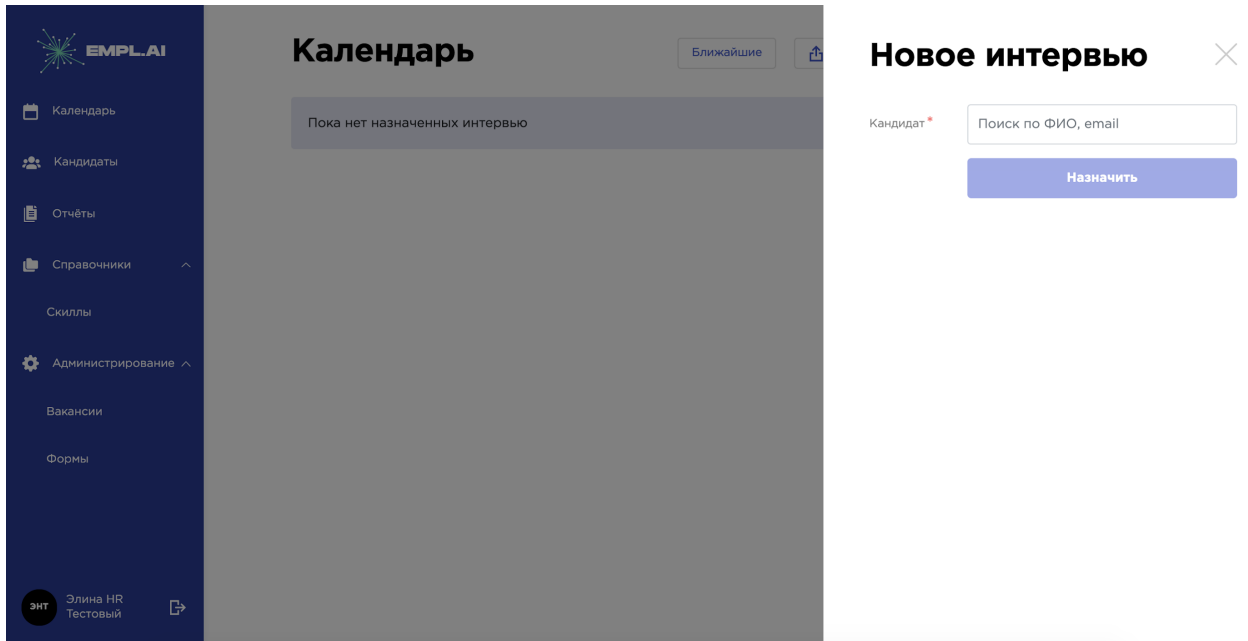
EMPL.AI

Календарь

Кандидаты

Отчёты

Справочники

Скиллы

Администрирование

Вакансии

Формы

ЭНТ Элина HR Тестовый

Календарь

Ближайшие

Пока нет назначенных интервью

Новое интервью

Кандидат*

Поиск по ФИО, email

Назначить